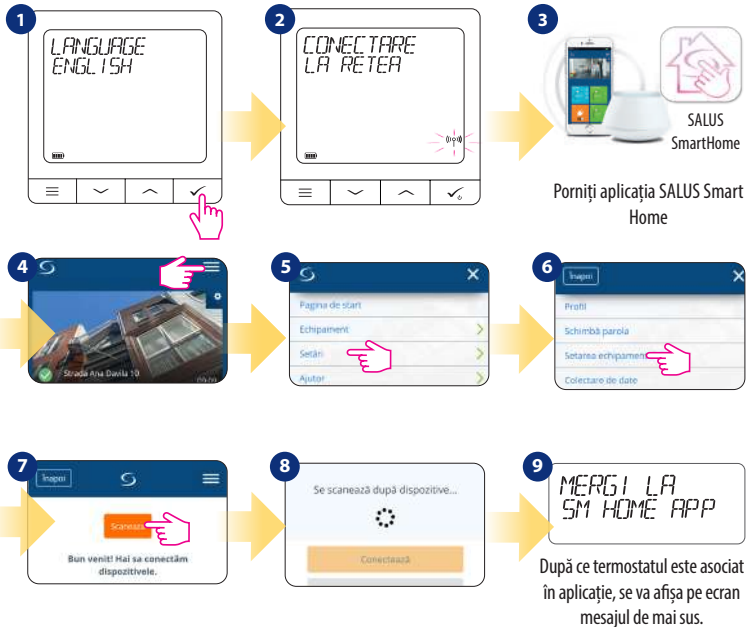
1
LANGUAGE
ENGLISH

2
CONECTARE
LA RETEA

3
SALUS
SmartHome

Porniți aplicația SALUS Smart Home

4
Strada Ana Davila 10

5
Pagina de start
Echipament
Setări
Ajutor

6
Înapoi
Profil
Schimbă parola
Setarea echipament
Colectare de date

7
Înapoi
Scanează
Bun venit! Hai sa conectăm dispozitivele.

8
Se scanează după dispozitive...
Conectează

9
MERGI LA
SM HOME APP

După ce termostatul este asociat în aplicație, se va afișa pe ecran mesajul de mai sus.